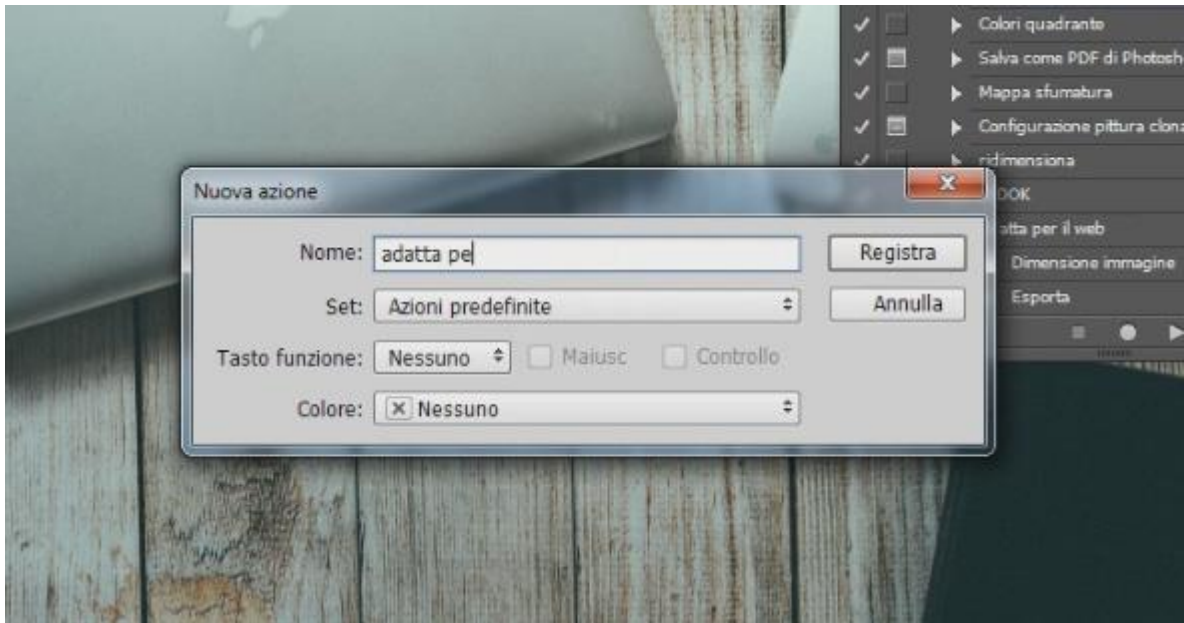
Colori quadrante
Salva come PDF di Photosh
Mappa sfumatura
Configurazione pittura clona
ridimensiona
OOK
atta per il web
Dimensione immagine
Esporta

Nuova azione

Nome: adatta pe
Registra
Set: Azioni predefinite
Annulla
Tasto funzione: Nessuno
Maiusc
Controllo
Colore: Nessuno